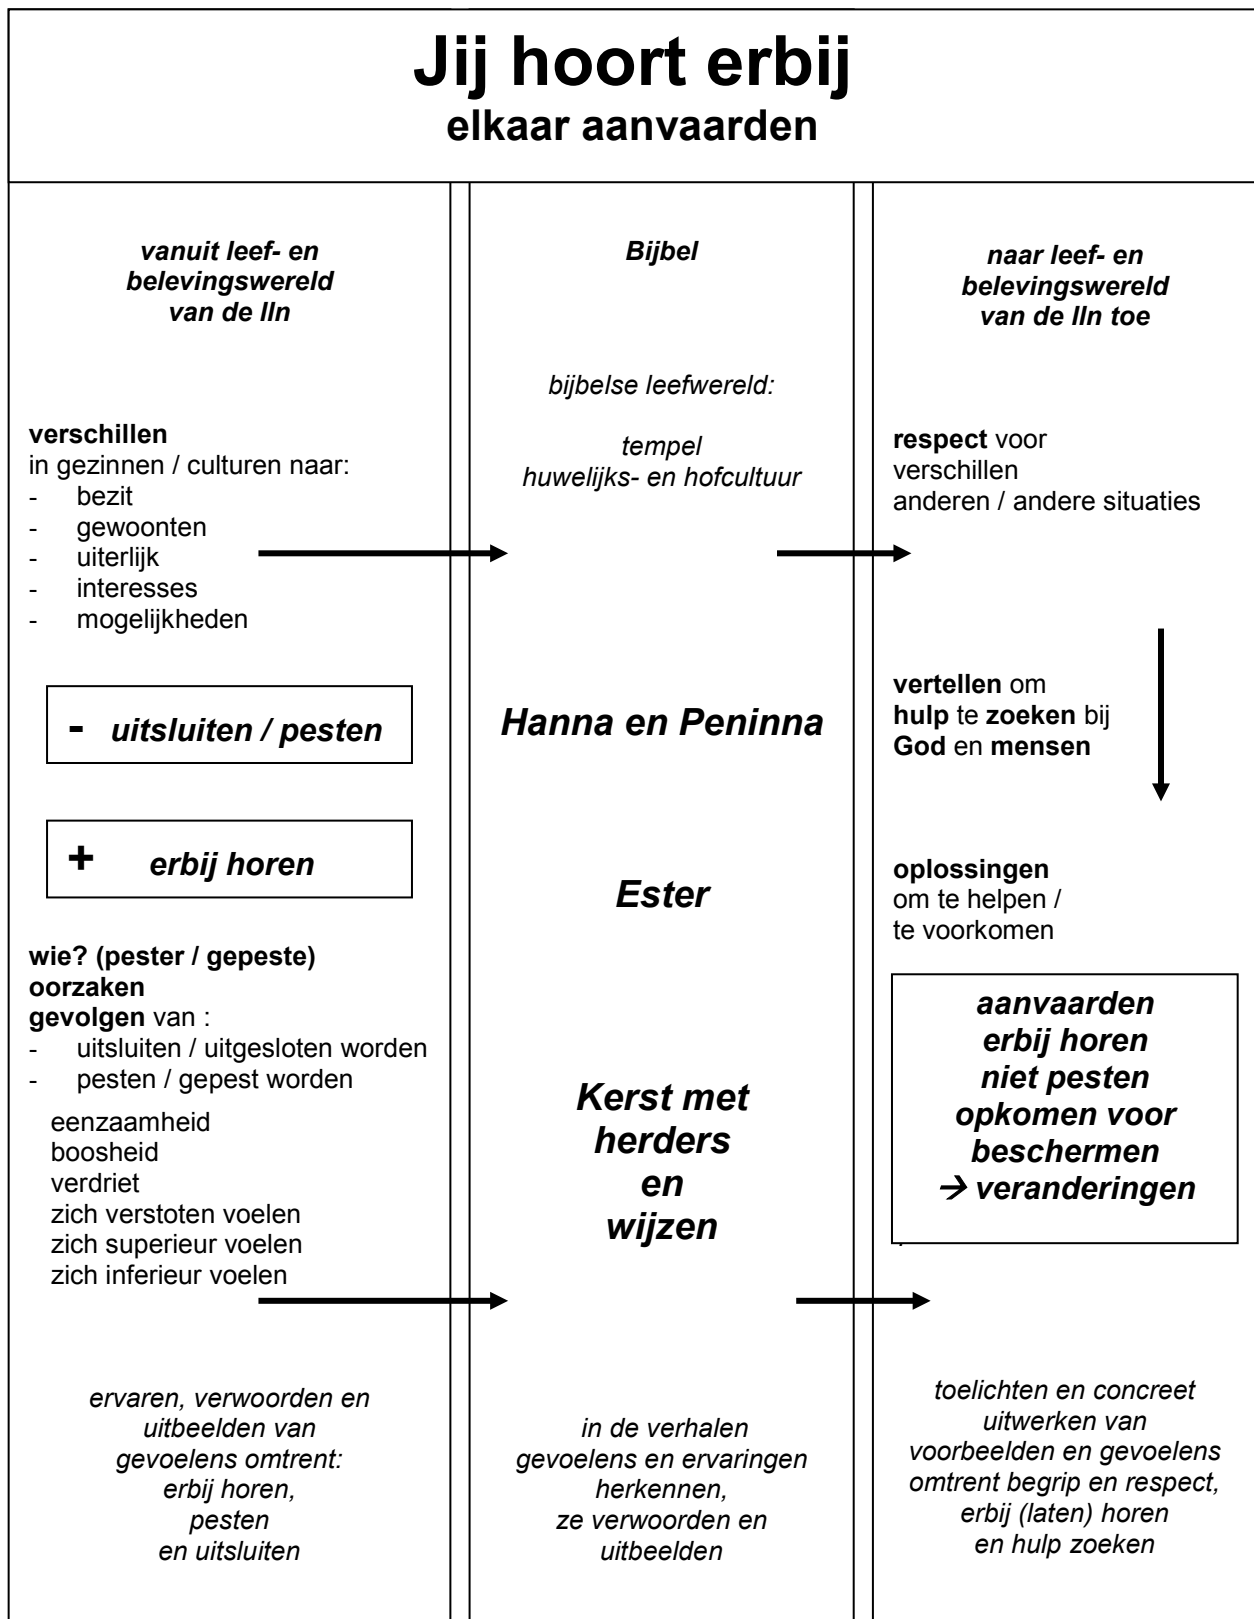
Jij hoort erbij
elkaar aanvaarden

vanuit leef- en belevingswereld van de lln

verschillen
in gezinnen / culturen naar:
- bezit
- gewoonten
- uiterlijk
- interesses
- mogelijkheden

- uitsluiten / pesten

+ erbij horen

wie? (pester / gepeste)
oorzaken
gevolgen van :
- uitsluiten / uitgesloten worden
- pesten / gepest worden

eenzaamheid
boosheid
verdriet
zich verstoten voelen
zich superieur voelen
zich inferieur voelen

ervaren, verwoorden en uitbeelden van gevoelens omtrent: erbij horen, pesten en uitsluiten

Bijbel

bijbelse leefwereld:

tempel
huwelijks- en hofcultuur

Hanna en Peninna

Ester

Kerst met herders en wijzen

in de verhalen gevoelens en ervaringen herkennen, ze verwoorden en uitbeelden

naar leef- en belevingswereld van de lln toe

respect voor verschillen
anderen / andere situaties

vertellen om hulp te zoeken bij God en mensen

oplossingen
om te helpen /
te voorkomen

aanvaarden
erbij horen
niet pesten
opkomen voor
beschermen
→ veranderingen

toelichten en concreet uitwerken van voorbeelden en gevoelens omtrent begrip en respect, erbij (laten) horen en hulp zoeken